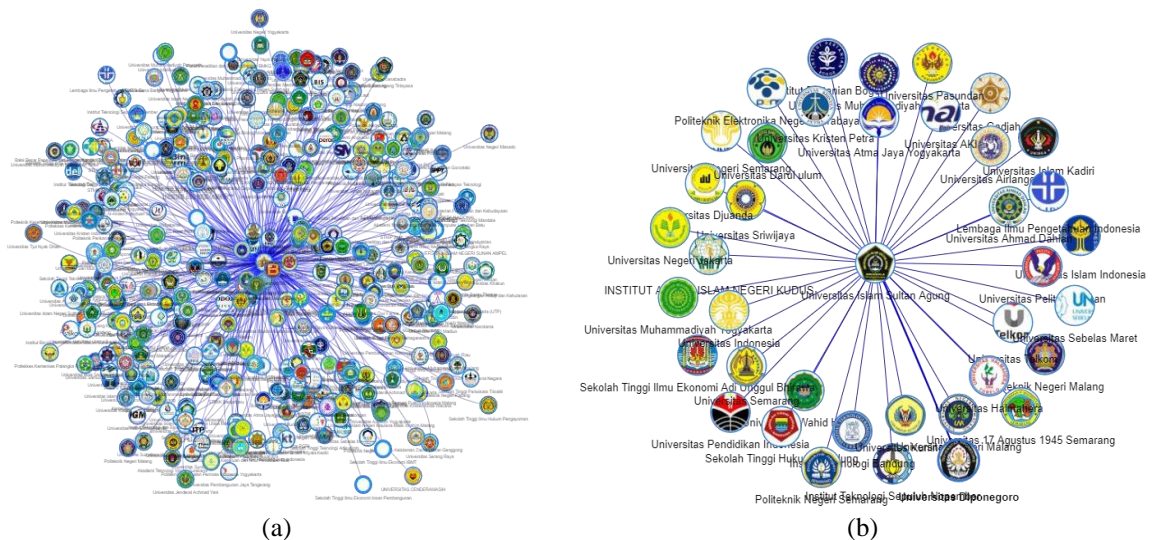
Universitas Negeri Yogyakarta
Universitas Negeri Malang
Universitas Negeri Manado
Politeknik Negeri Malang
Universitas Jenderal Achmad Yani
Sekolah Tinggi Ilmu Ekonomi Indonesia Pembangunan
UNIVERSITAS DIPONEGORO
Sekolah Tinggi Ilmu Hukum Pengayoman

(a)

Institut Pertanian Bogor
Universitas Pasundan
Universitas Muhammadiyah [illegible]
Politeknik Elektronika Negeri Surabaya
Universitas Kristen Petra
Universitas Atma Jaya Yogyakarta
Universitas AKI
Universitas Gadjah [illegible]
Universitas Negeri Semarang
Universitas Darul 'Ulum
Universitas Islam Kadiri
Universitas Airlangga
Universitas Djuanda
Universitas Sriwijaya
Lembaga Ilmu Pengetahuan Indonesia
Universitas Ahmad Dahlan
Universitas Negeri Jakarta
Universitas Islam Indonesia
INSTITUT AGAMA ISLAM NEGERI KUDUS
Universitas Islam Sultan Agung
Universitas Pelita Harapan
Universitas Muhammadiyah Yogyakarta
Universitas Indonesia
Universitas Sebelas Maret
Universitas Telkom
Sekolah Tinggi Ilmu Ekonomi Adi Unggul Bhirawa
Politeknik Negeri Malang
Universitas Semarang
Universitas Hasanuddin
Universitas Wahid Hasyim
Universitas Pendidikan Indonesia
Universitas 17 Agustus 1945 Semarang
Universitas Brawijaya
Universitas Negeri Malang
Sekolah Tinggi Hukum Bandung
Institut Teknologi Bandung
Politeknik Negeri Semarang
Institut Teknologi Sepuluh Nopember
Universitas Diponegoro

(b)